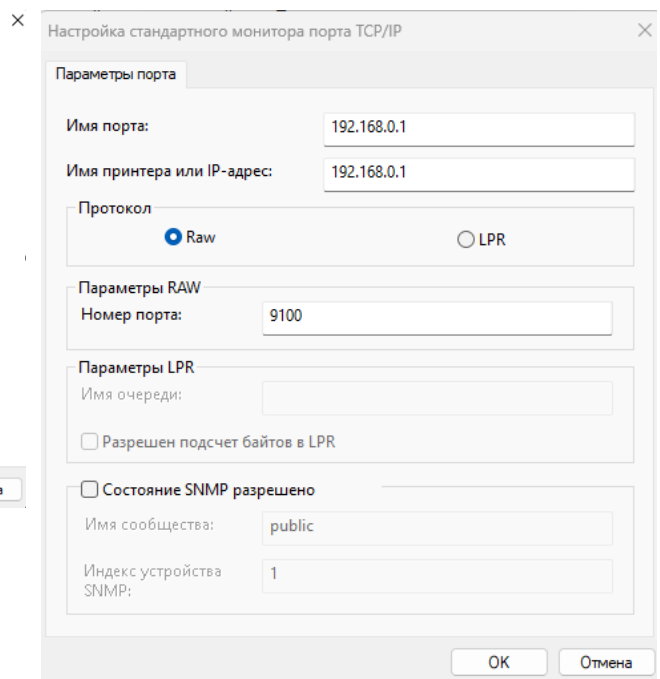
Настройка стандартного монитора порта TCP/IP

Параметры порта

Имя порта: 192.168.0.1

Имя принтера или IP-адрес: 192.168.0.1

Протокол

Raw

LPR

Параметры RAW

Номер порта: 9100

Параметры LPR

Имя очереди:

Разрешен подсчет байтов в LPR

Состояние SNMP разрешено

Имя сообщества: public

Индекс устройства SNMP: 1

OK

Отмена